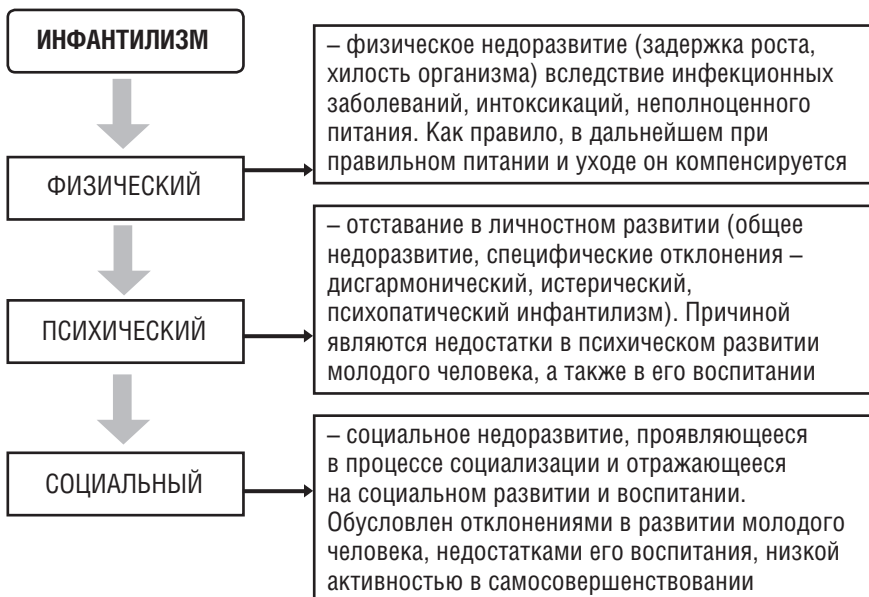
ИНФАНТИЛИЗМ

ФИЗИЧЕСКИЙ

– физическое недоразвитие (задержка роста, хилость организма) вследствие инфекционных заболеваний, интоксикаций, неполноценного питания. Как правило, в дальнейшем при правильном питании и уходе он компенсируется

ПСИХИЧЕСКИЙ

– отставание в личностном развитии (общее недоразвитие, специфические отклонения – дисгармонический, истерический, психопатический инфантилизм). Причиной являются недостатки в психическом развитии молодого человека, а также в его воспитании

СОЦИАЛЬНЫЙ

– социальное недоразвитие, проявляющееся в процессе социализации и отражающееся на социальном развитии и воспитании. Обусловлен отклонениями в развитии молодого человека, недостатками его воспитания, низкой активностью в самосовершенствовании